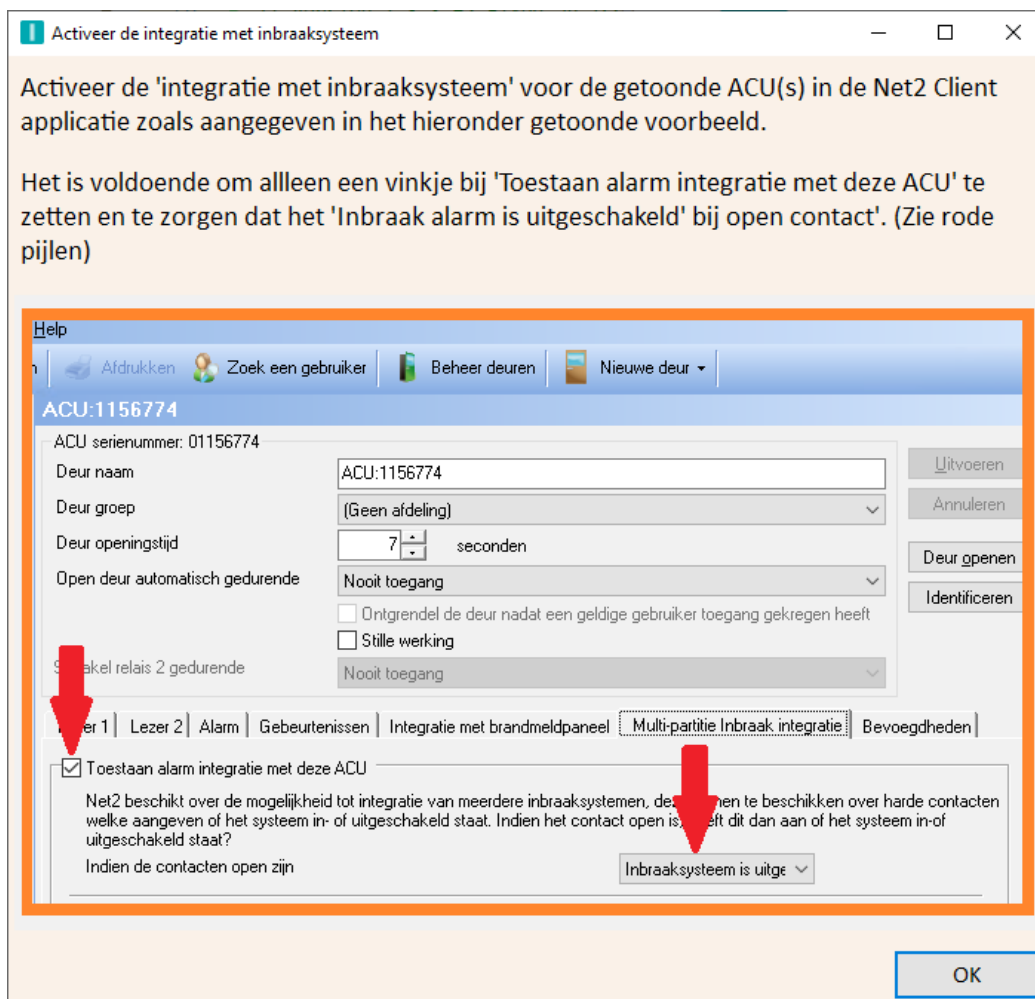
Activeer de integratie met inbraaksysteem

Activeer de 'integratie met inbraaksysteem' voor de getoonde ACU(s) in de Net2 Client applicatie zoals aangegeven in het hieronder getoonde voorbeeld.

Het is voldoende om allleen een vinkje bij 'Toestaan alarm integratie met deze ACU' te zetten en te zorgen dat het 'Inbraak alarm is uitgeschakeld' bij open contact'. (Zie rode pijlen)

Help

Afdrukken | Zoek een gebruiker | Beheer deuren | Nieuwe deur

ACU:1156774

ACU serienummer: 01156774

Deur naam | ACU:1156774
Deur groep | (Geen afdeling)
Deur openingstijd | 7 | seconden
Open deur automatisch gedurende | Nooit toegang

Ontgrendel de deur nadat een geldige gebruiker toegang gekregen heeft
Stille werking

S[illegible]akel relais 2 gedurende | Nooit toegang

Uitvoeren
Annuleren
Deur openen
Identificeren

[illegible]zer 1 | Lezer 2 | Alarm | Gebeurtenissen | Integratie met brandmeldpaneel | Multi-partitie Inbraak integratie | Bevoegdheden

Toestaan alarm integratie met deze ACU

Net2 beschikt over de mogelijkheid tot integratie van meerdere inbraaksystemen, de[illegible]en te beschikken over harde contacten welke aangeven of het systeem in- of uitgeschakeld staat. Indien het contact open is, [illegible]eft dit dan aan of het systeem in-of uitgeschakeld staat?

Indien de contacten open zijn | Inbraaksysteem is uitge

OK